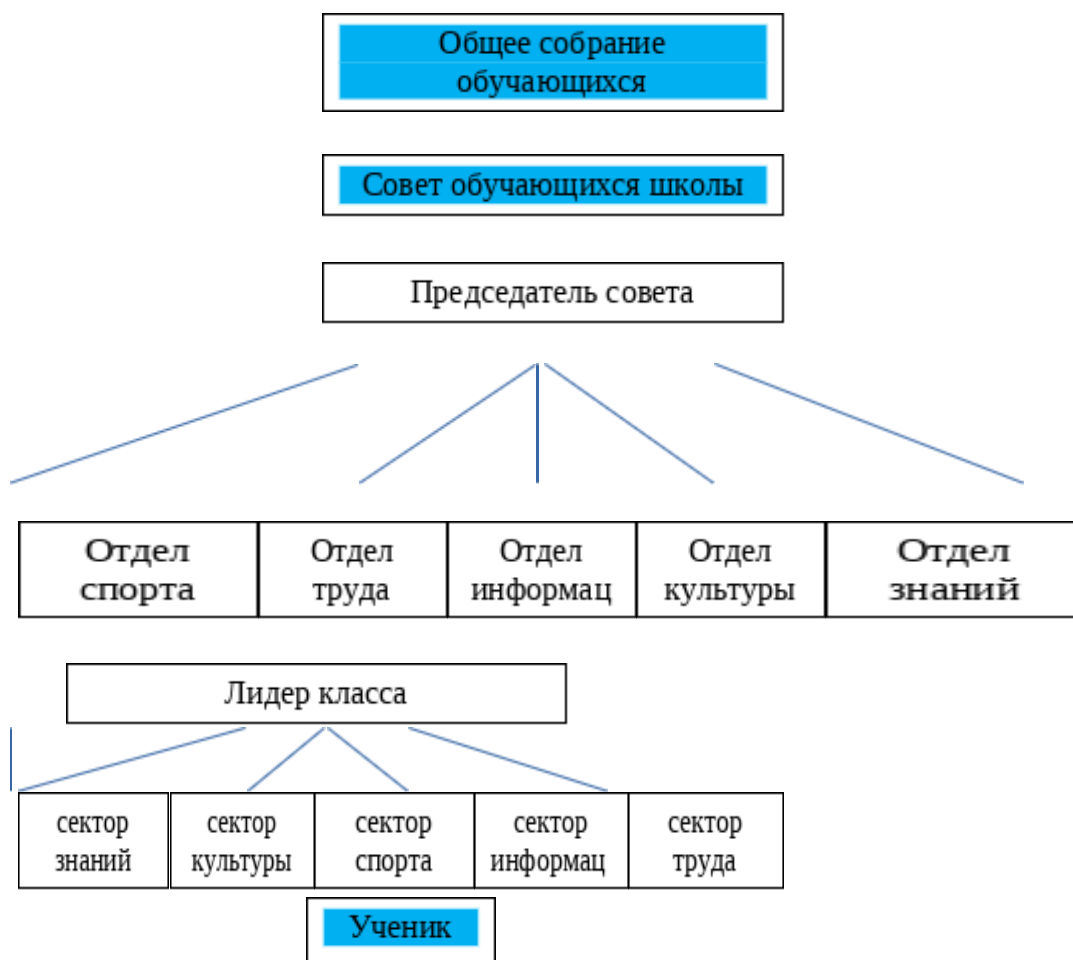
Общее собрание обучающихся

Совет обучающихся школы

Председатель совета

| Отдел спорта | Отдел труда | Отдел информац | Отдел культуры | Отдел знаний |
|---|---|---|---|---|

Лидер класса

| сектор знаний | сектор культуры | сектор спорта | сектор информац | сектор труда |
|---|---|---|---|---|

Ученик